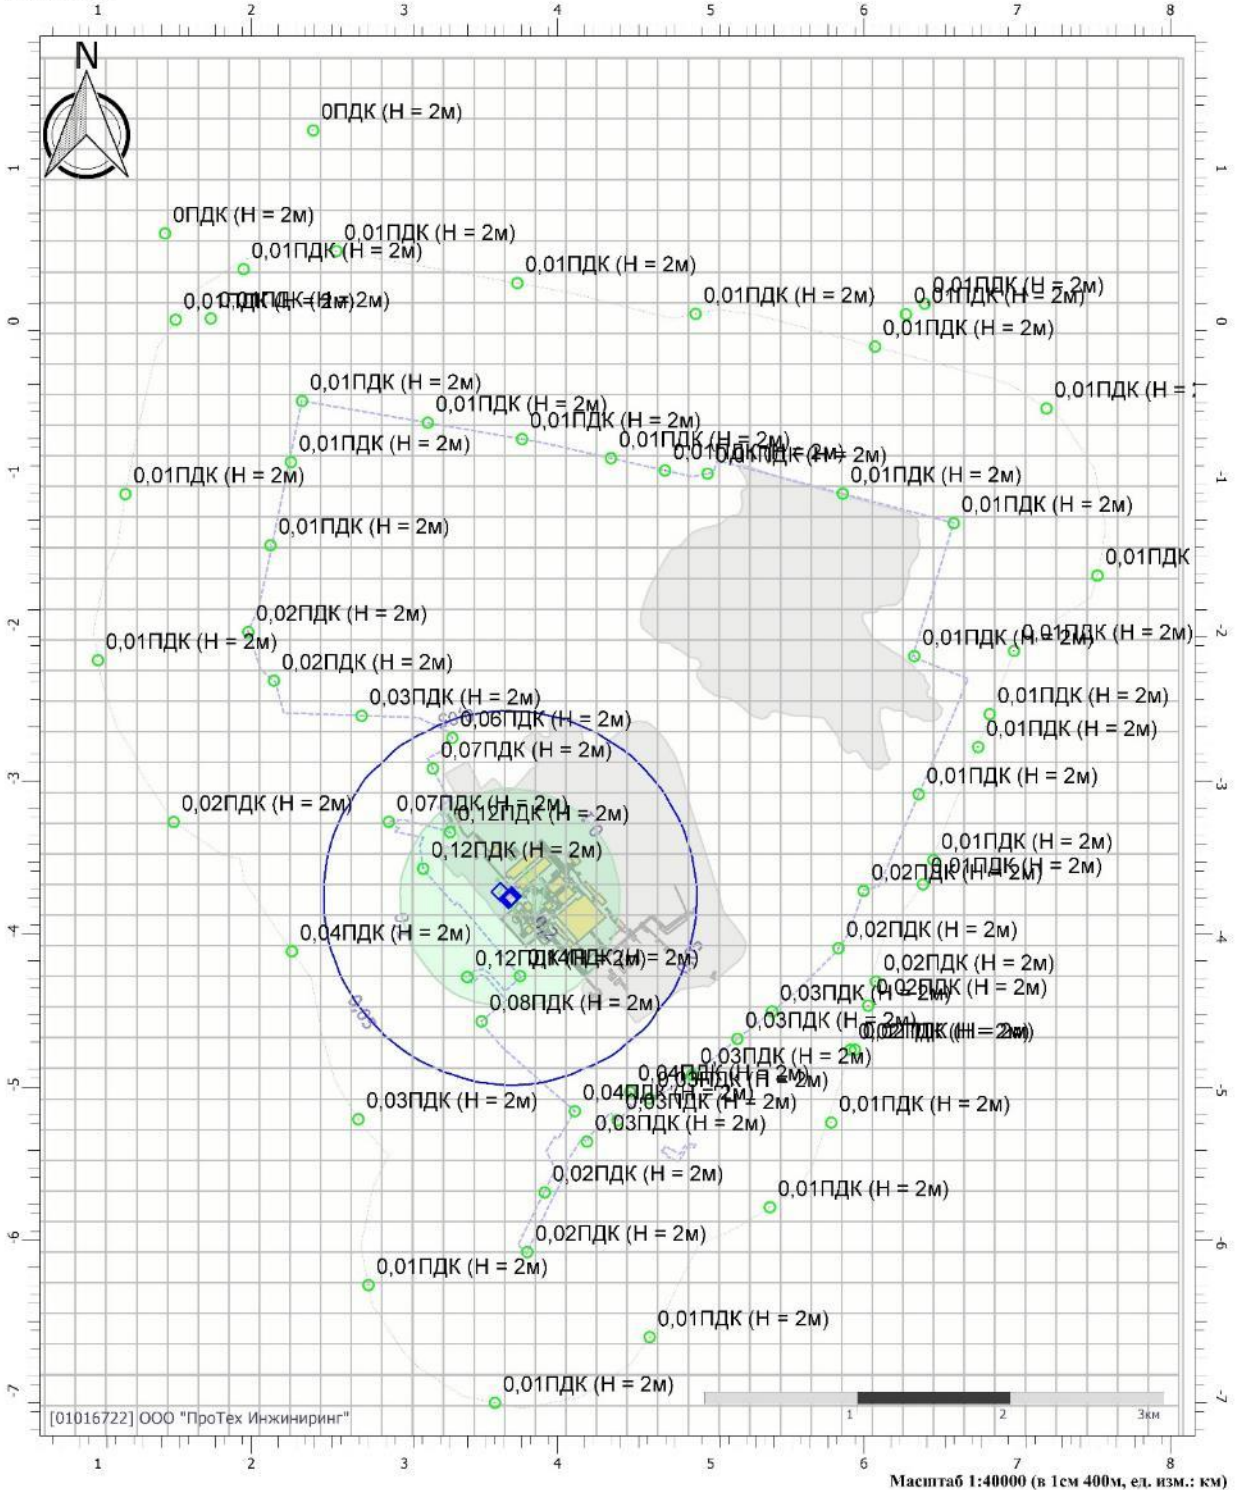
1 2 3 4 5 6 7 8

N

0ПДК (Н = 2м)

0ПДК (Н = 2м)
0,01ПДК (Н = 2м)
0,01ПДК (Н = 2м)
0,01ПДК (Н = 2м)
0,01ПДК (Н = 2м)
0,01ПДК (Н = 2м)
0,01ПДК (Н = 2м)
0,01ПДК (Н = 2м)
0,01ПДК (Н = 2м)
0,01ПДК (Н = 2м)

0,01ПДК (Н = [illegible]
0,01ПДК (Н = 2м)
0,01ПДК (Н = 2м)
0,01ПДК (Н = 2м)
0,01ПДК (Н = 2м)
0,01ПДК (Н = 2м)
0,01ПДК (Н = 2м)
0,01ПДК (Н = 2м)
0,01ПДК (Н = 2м)
0,01ПДК (Н = 2м)
0,01ПДК (Н = 2м)
0,01ПДК
0,02ПДК (Н = 2м)
0,01ПДК (Н = 2м)
0,01ПДК (Н = 2м)
0,01ПДК (Н = 2м)
0,02ПДК (Н = 2м)
0,01ПДК (Н = 2м)
0,03ПДК (Н = 2м)
0,06ПДК (Н = 2м)
0,01ПДК (Н = 2м)
0,07ПДК (Н = 2м)
0,01ПДК (Н = 2м)
0,02ПДК (Н = 2м)
0,07ПДК (Н = 2м)
0,12ПДК (Н = 2м)
0,01ПДК (Н = 2м)
0,12ПДК (Н = 2м)
0,02ПДК (Н = 2м)
0,01ПДК (Н = 2м)
0,04ПДК (Н = 2м)
0,02ПДК (Н = 2м)
0,12ПДК (Н = 2м)
0,14ПДК (Н = 2м)
0,02ПДК (Н = 2м)
0,03ПДК (Н = 2м)
0,02ПДК (Н = 2м)
0,08ПДК (Н = 2м)
0,03ПДК (Н = 2м)
0,02ПДК (Н = 2м)
0,03ПДК (Н = 2м)
0,04ПДК (Н = 2м)
0,03ПДК (Н = 2м)
0,03ПДК (Н = 2м)
0,04ПДК (Н = 2м)
0,03ПДК (Н = 2м)
0,01ПДК (Н = 2м)
0,03ПДК (Н = 2м)
0,02ПДК (Н = 2м)
0,01ПДК (Н = 2м)
0,02ПДК (Н = 2м)
0,01ПДК (Н = 2м)
0,01ПДК (Н = 2м)
0,01ПДК (Н = 2м)

1 0 -1 -2 -3 -4 -5 -6 -7

1 2 3км

[01016722] ООО "ПроТех Инжиниринг"

1 2 3 4 5 6 7 8
Масштаб 1:40000 (в 1см 400м, ед. изм.: км)